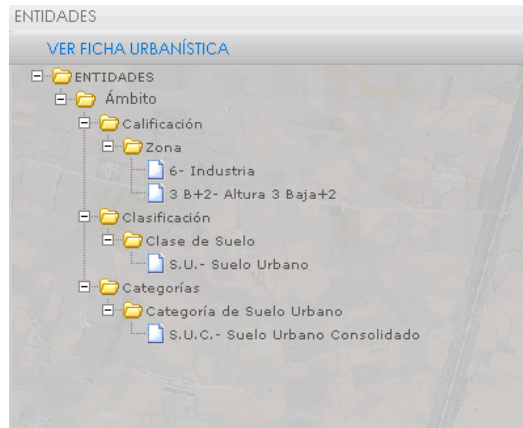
ENTIDADES

VER FICHA URBANÍSTICA

ENTIDADES
Ámbito
Calificación
Zona
6- Industria
3 B+2- Altura 3 Baja+2
Clasificación
Clase de Suelo
S.U.- Suelo Urbano
Categorías
Categoría de Suelo Urbano
S.U.C.- Suelo Urbano Consolidado